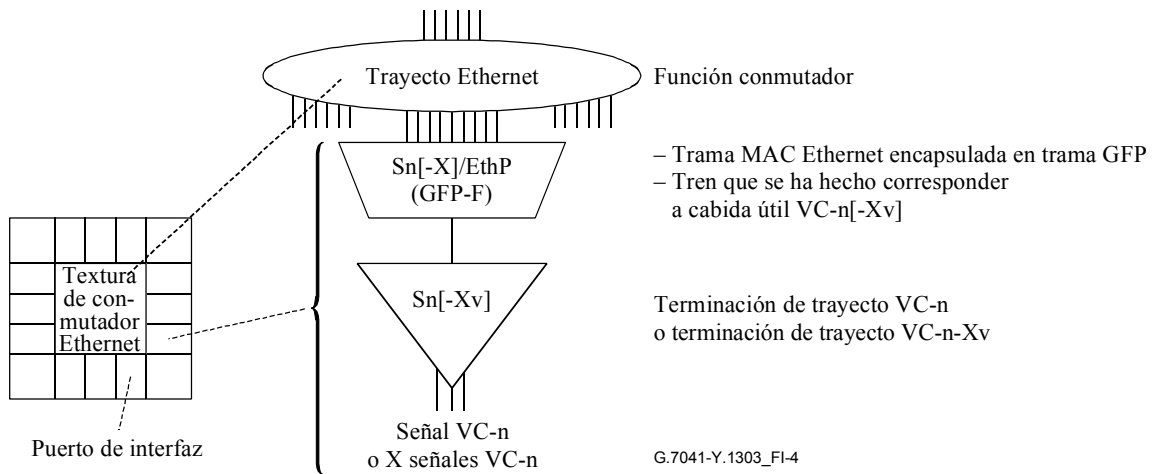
Trayecto Ethernet

Función conmutador

Sn[-X]/EthP
(GFP-F)

– Trama MAC Ethernet encapsulada en trama GFP
– Tren que se ha hecho corresponder a cabida útil VC-n[-Xv]

Textura de conmutador Ethernet

Sn[-Xv]

Terminación de trayecto VC-n
o terminación de trayecto VC-n-Xv

Puerto de interfaz

Señal VC-n
o X señales VC-n

G.7041-Y.1303_FI-4